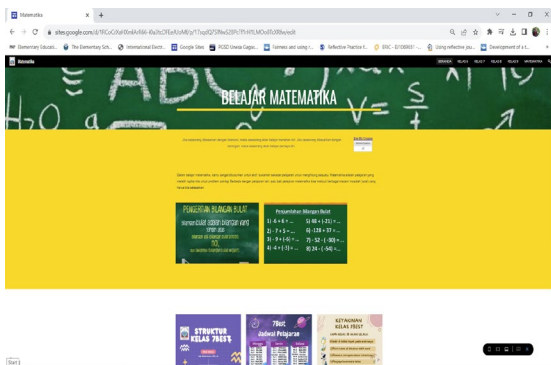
Matematika

sites.google.com/d/1RCoCiXaH0m6Ar966-I0u3tc3FEe9UsM0/p/11oqX0Q5Rfw6ZBPc1FhXYLMOo0fx0Rfw/edit

Elementary Educati... The Elementary Sch... International Electr... Google Sites RUSD Unesa Capac... Fairness and using r... Reflective Practice f... ERIC - ED100001 - ... Using reflective jou... Development of a t...

Matematika

BERANDA KELAS 5 KELAS 7 KELAS 8 KELAS 9 MATEMATIKA

BELAJAR MATEMATIKA

PENGERTIAN BILANGAN BULAT

Penjumlahan Bilangan Bulat

1) 4 + 6 = ...
2) -7 + 5 = ...
3) -9 + (-5) = ...
4) 4 + (-3) = ...
5) 68 + (-21) = ...
6) -128 + 37 = ...
7) -52 - (-30) = ...
8) 24 - (-54) = ...

STRUKTUR KELAS 7BEST

7Best Jadwal Pelajaran

KETENTUAN KELAS 7BEST

Start 3